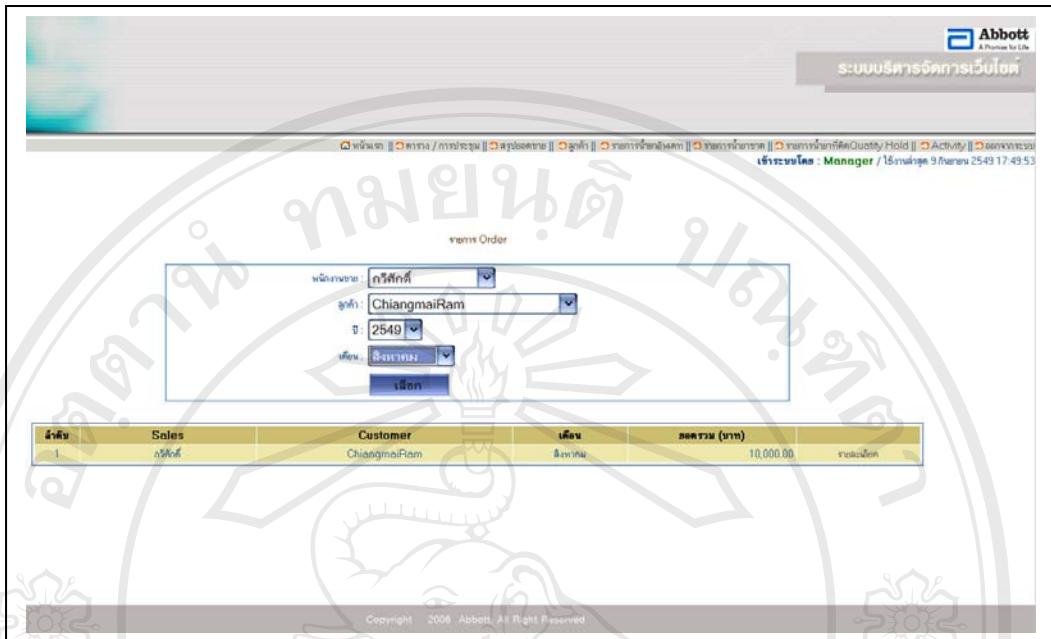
Abbott
A Promise for Life
ระบบบริหารจัดการเว็บไซต์

หน้าแรก || ตาราง / การประชุม || สรุปยอดขาย || ลูกค้า || รายการสินค้าค้างส่ง || รายการสินค้าขาด || รายการสินค้าที่ติดQuality Hold || Activity || ออกจากระบบ
เข้าระบบโดย : Manager / ใช้งานล่าสุด 9 กันยายน 2549 17:49:53

รายการ Order

พนักงานขาย : กวีศักดิ์
ลูกค้า : ChiangmaiRam
ปี : 2549
เดือน : สิงหาคม
เลือก

| ลำดับ | Sales | Customer | เดือน | ยอดรวม (บาท) | |
|---|---|---|---|---|---|
| 1 | กวีศักดิ์ | ChiangmaiRam | สิงหาคม | 10,000.00 | รายละเอียด |

Copyright 2006 Abbott. All Right Reserved